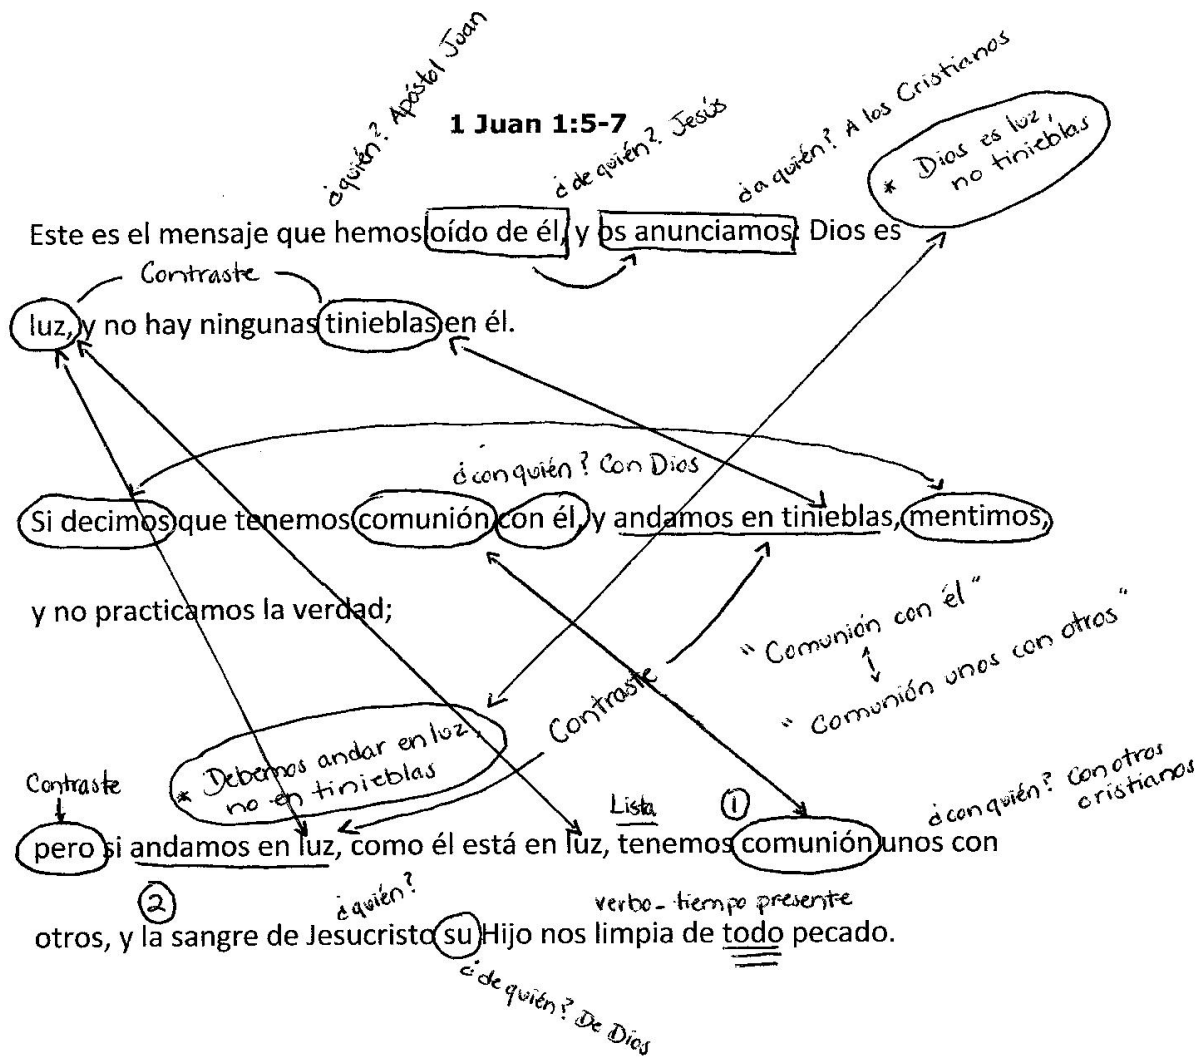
¿quién? Apóstol Juan

1 Juan 1:5-7

¿de quién? Jesús

¿a quién? A los Cristianos

* Dios es luz, no tinieblas

Este es el mensaje que hemos oído de él, y os anunciamos: Dios es

Contraste

luz, y no hay ningunas tinieblas en él.

¿con quién? Con Dios

Si decimos que tenemos comunión con él, y andamos en tinieblas, mentimos,

y no practicamos la verdad;

" Comunión con él "
↕
" Comunión unos con otros "

Contraste

* Debemos andar en luz, no en tinieblas

Contraste

Lista ①

¿con quién? Con otros cristianos

pero si andamos en luz, como él está en luz, tenemos comunión unos con

② ¿quién?

verbo - tiempo presente

otros, y la sangre de Jesucristo su Hijo nos limpia de todo pecado.

¿de quién? De Dios